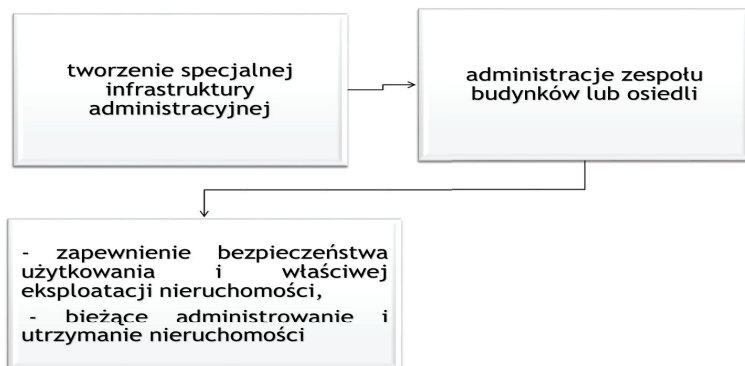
tworzenie specjalnej infrastruktury administracyjnej

administracje zespołu budynków lub osiedli

- zapewnienie bezpieczeństwa użytkowania i właściwej eksploatacji nieruchomości,
- bieżące administrowanie i utrzymanie nieruchomości